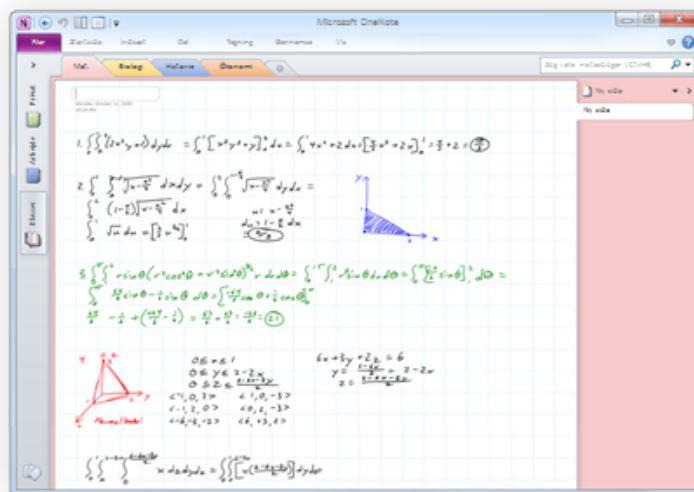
Microsoft OneNote

Filer Startside Indsæt Del Tegning Gennemse Vis

Mat. Biologi Historie Økonomi

Søg i alle notesbøger (Ctrl+E)

Privat Arbejde Skole

Ny side

Ny side

1. $\int_0^1\int_0^2 (4x^3y+x^2)\,dy\,dx = \int_0^1 \left[x^4y^2+y\right]_0^2 dx = \int_0^1 4x^4+2\,dx = \left[\frac{4}{5}x^5+2x\right]_0^1 = \frac{4}{5}+2 = \frac{14}{5}$

2. $\int_0^1\int_{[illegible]}^{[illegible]} \sqrt{1-\frac{x^2}{4}}\,dx\,dy = \int_0^1\int_0^{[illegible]} \sqrt{1-\frac{x^2}{4}}\,dy\,dx =$

$\int_0^1 (1-\frac{x}{2})\sqrt{1-\frac{x^2}{4}}\,dx$

$\int_0^1 \sqrt{u}\,du = \left[\frac{2}{3}u^{\frac{3}{2}}\right]_0^1$

$u = 1-\frac{x^2}{4}$

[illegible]

3. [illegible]

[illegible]

$0 \le x \le 1$
$0 \le y \le 2-2x$
$0 \le z \le$ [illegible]

$6x+3y+2z=6$
$y = \frac{6-6x}{3} = 2-2x$
$z = \frac{6-6x-3y}{2}$

$<1,0,1>$ $<1,0,-3>$
$<-1,2,0>$ $<0,2,-3>$
$<6,3,2>$ $<6,+3,2>$

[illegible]

$\int_0^1\int_0^{2-2x}\int_0^{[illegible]} x\,dz\,dy\,dx = \int_0^1\int_0^{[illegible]} \left[x\left(\frac{6-6x-3y}{2}\right)\right] dy\,dx$